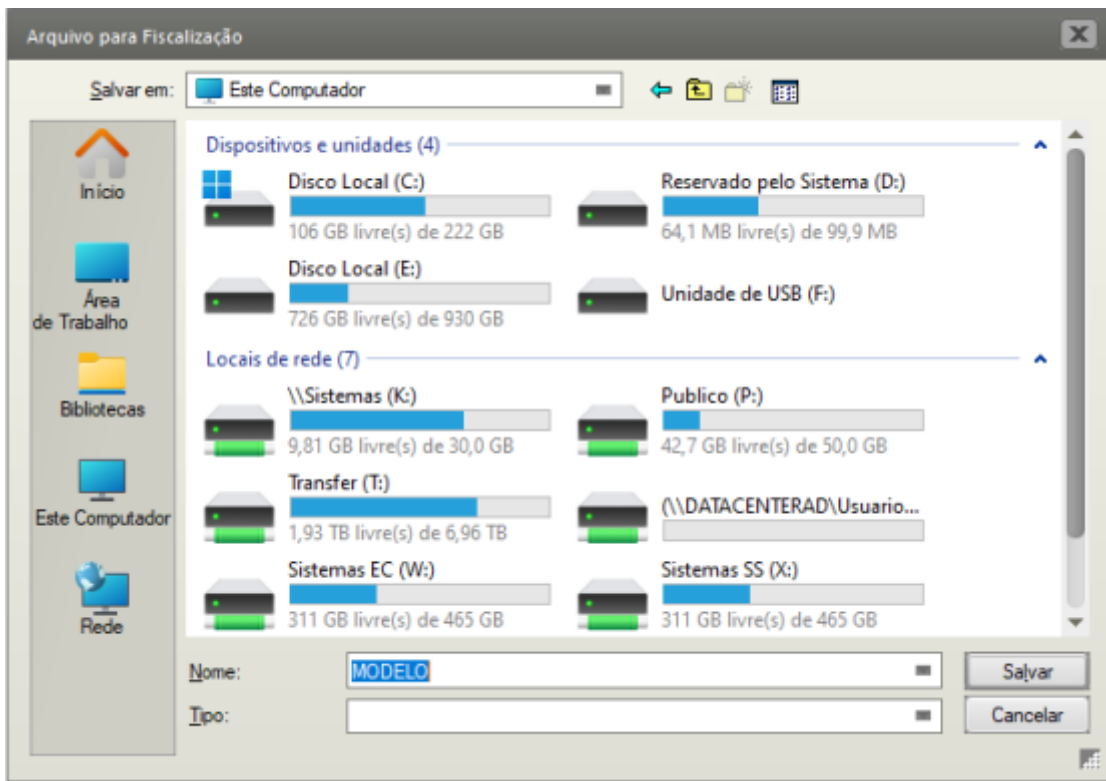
Arquivo para Fiscalização

Salvar em: Este Computador

Início

Área de Trabalho

Bibliotecas

Este Computador

Rede

Dispositivos e unidades (4)

Disco Local (C:)
106 GB livre(s) de 222 GB

Reservado pelo Sistema (D:)
64,1 MB livre(s) de 99,9 MB

Disco Local (E:)
726 GB livre(s) de 930 GB

Unidade de USB (F:)

Locais de rede (7)

\\Sistemas (K:)
9,81 GB livre(s) de 30,0 GB

Publico (P:)
42,7 GB livre(s) de 50,0 GB

Transfer (T:)
1,93 TB livre(s) de 6,96 TB

(\\DATACENTERAD\Usuario...

Sistemas EC (W:)
311 GB livre(s) de 465 GB

Sistemas SS (X:)
311 GB livre(s) de 465 GB

Nome: MODELO

Tipo:

Salvar

Cancelar